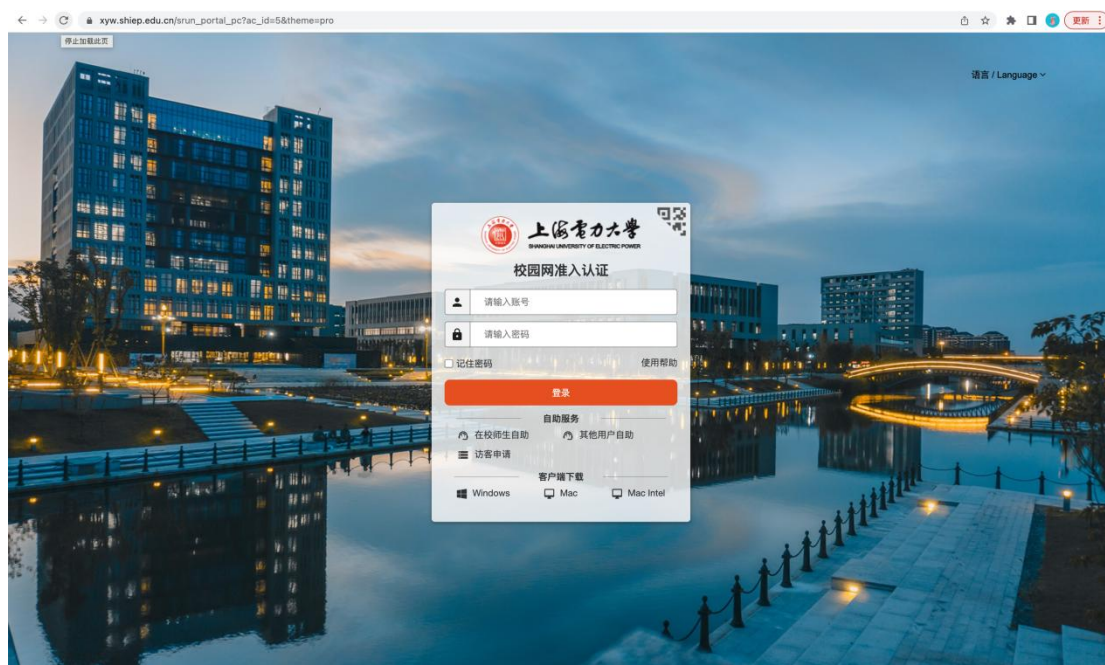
xyw.shiep.edu.cn/srun_portal_pc?ac_id=5&theme=pro

停止加载此页

更新

语言 / Language

上海电力大学
SHANGHAI UNIVERSITY OF ELECTRIC POWER

校园网准入认证

请输入账号

请输入密码

记住密码

使用帮助

登录

自助服务

在校师生自助

其他用户自助

访客申请

客户端下载

Windows

Mac

Mac Intel